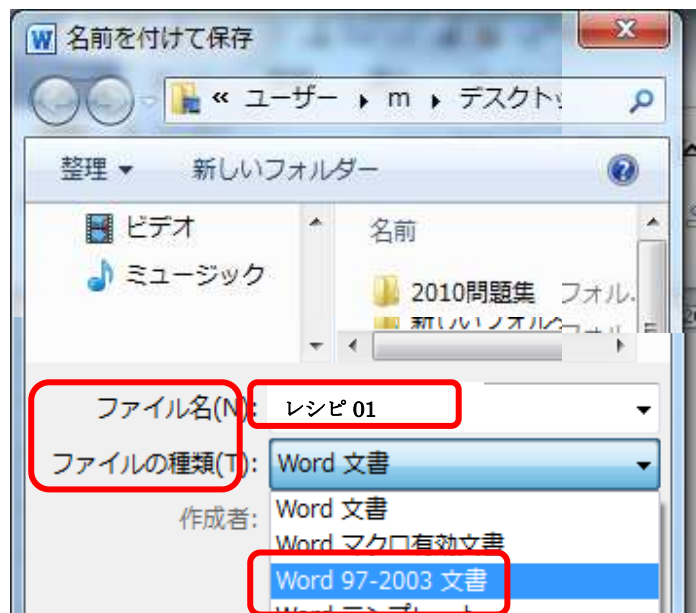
名前を付けて保存

« ユーザー ▸ m ▸ デスクト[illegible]

整理 ▾ 新しいフォルダー

ビデオ
ミュージック

名前
2010問題集 フォル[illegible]
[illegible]

ファイル名(N): レシピ 01
ファイルの種類(T): Word 文書
作成者:

Word 文書
Word マクロ有効文書
Word 97-2003 文書
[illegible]